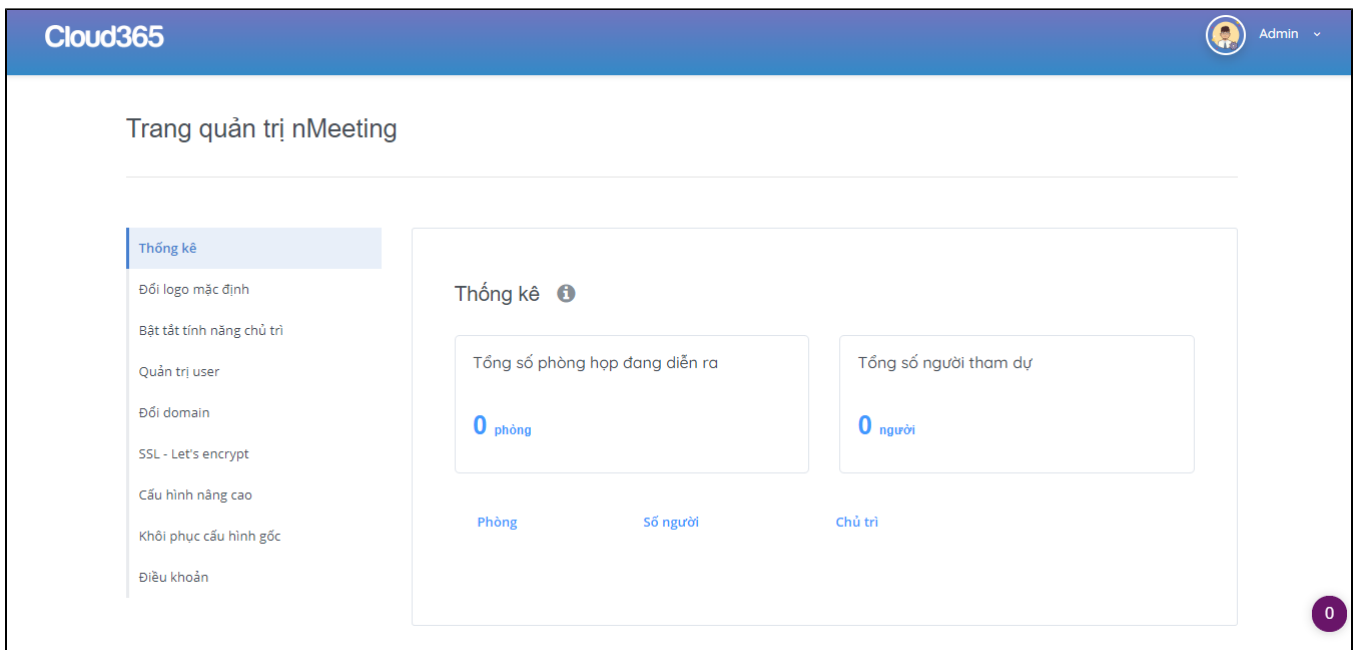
Cloud365

Admin

Trang quản trị nMeeting

Thống kê
Đổi logo mặc định
Bật tắt tính năng chủ trì
Quản trị user
Đổi domain
SSL - Let's encrypt
Cấu hình nâng cao
Khôi phục cấu hình gốc
Điều khoản

Thống kê

Tổng số phòng họp đang diễn ra
0 phòng

Tổng số người tham dự
0 người

| Phòng | Số người | Chủ trì |
|---|---|---|

0